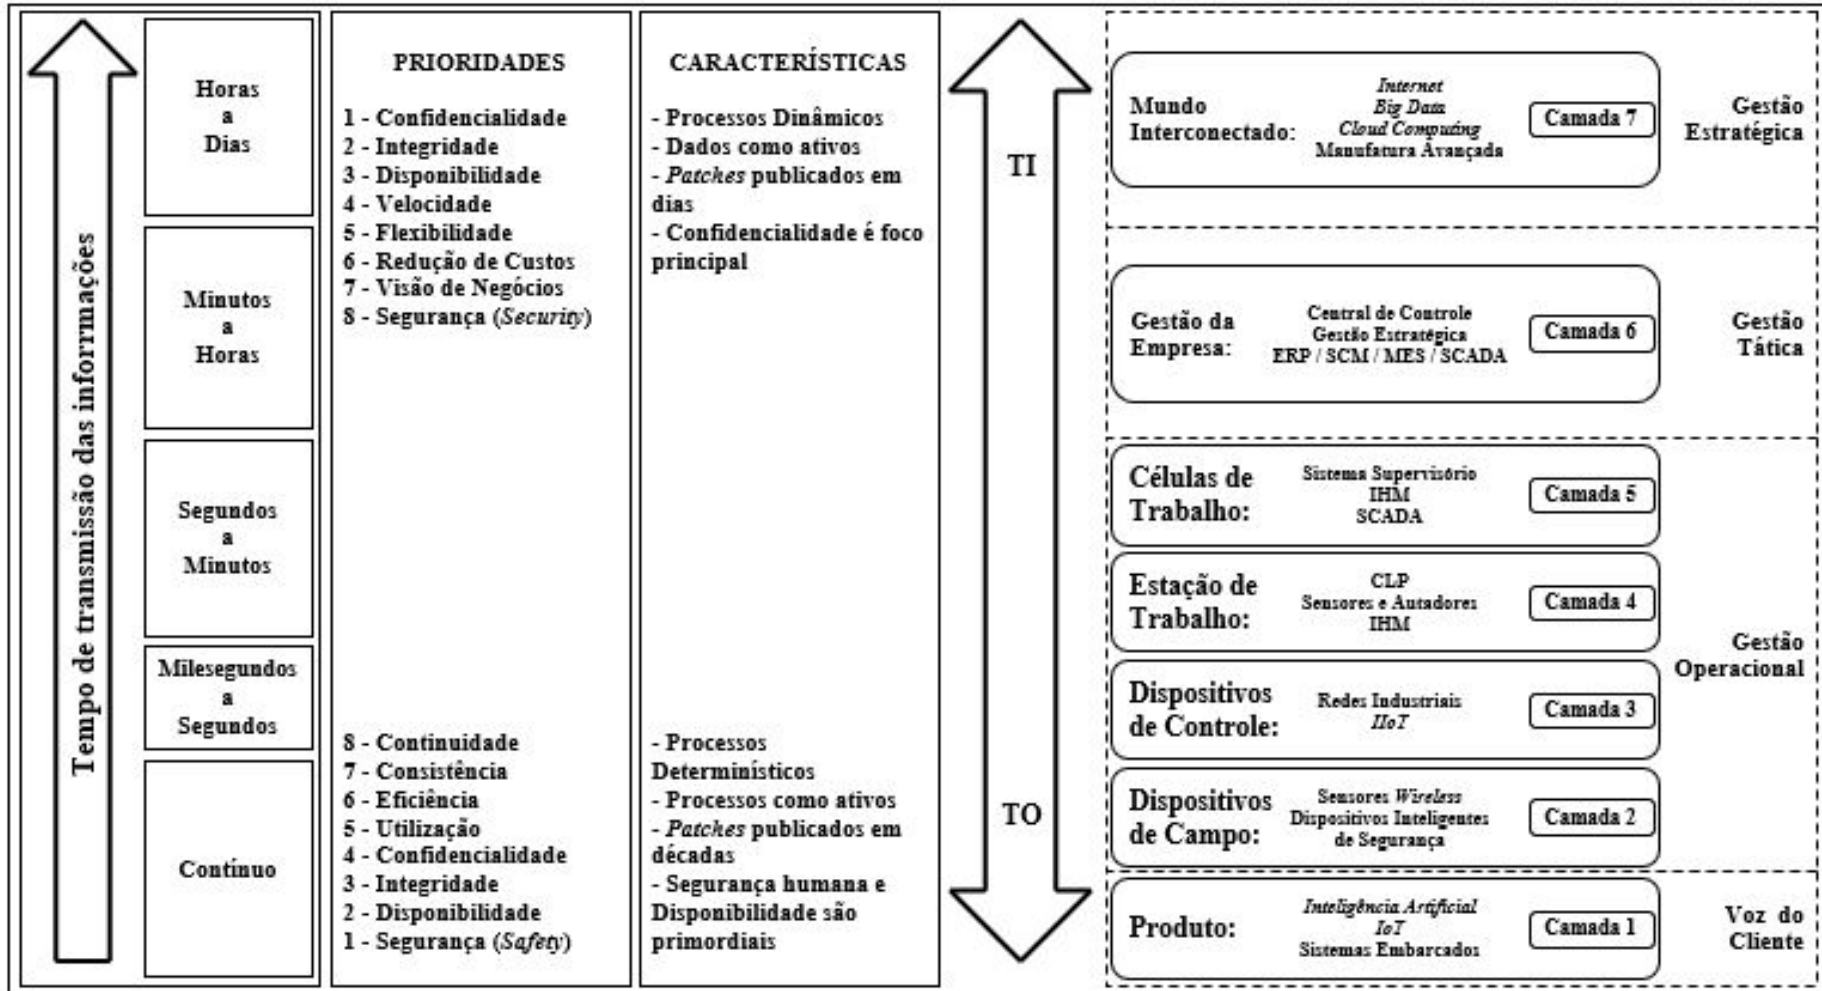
Tempo de transmissão das informações

Horas a Dias

Minutos a Horas

Segundos a Minutos

Milesegundos a Segundos

Contínuo

PRIORIDADES

1 - Confidencialidade
2 - Integridade
3 - Disponibilidade
4 - Velocidade
5 - Flexibilidade
6 - Redução de Custos
7 - Visão de Negócios
8 - Segurança (*Security*)

8 - Continuidade
7 - Consistência
6 - Eficiência
5 - Utilização
4 - Confidencialidade
3 - Integridade
2 - Disponibilidade
1 - Segurança (*Safety*)

CARACTERÍSTICAS

- Processos Dinâmicos
- Dados como ativos
- *Patches* publicados em dias
- Confidencialidade é foco principal

- Processos Determinísticos
- Processos como ativos
- *Patches* publicados em décadas
- Segurança humana e Disponibilidade são primordiais

TI

TO

Mundo Interconectado: *Internet* *Big Data* *Cloud Computing* Manufatura Avançada Camada 7 Gestão Estratégica

Gestão da Empresa: Central de Controle Gestão Estratégica ERP / SCM / MES / SCADA Camada 6 Gestão Tática

Células de Trabalho: Sistema Supervisório IHM SCADA Camada 5

Estação de Trabalho: CLP Sensores e Autadores IHM Camada 4

Dispositivos de Controle: Redes Industriais *IIoT* Camada 3

Dispositivos de Campo: Sensores *Wireless* Dispositivos Inteligentes de Segurança Camada 2

Gestão Operacional

Produto: *Inteligência Artificial* *IoT* Sistemas Embarcados Camada 1 Voz do Cliente